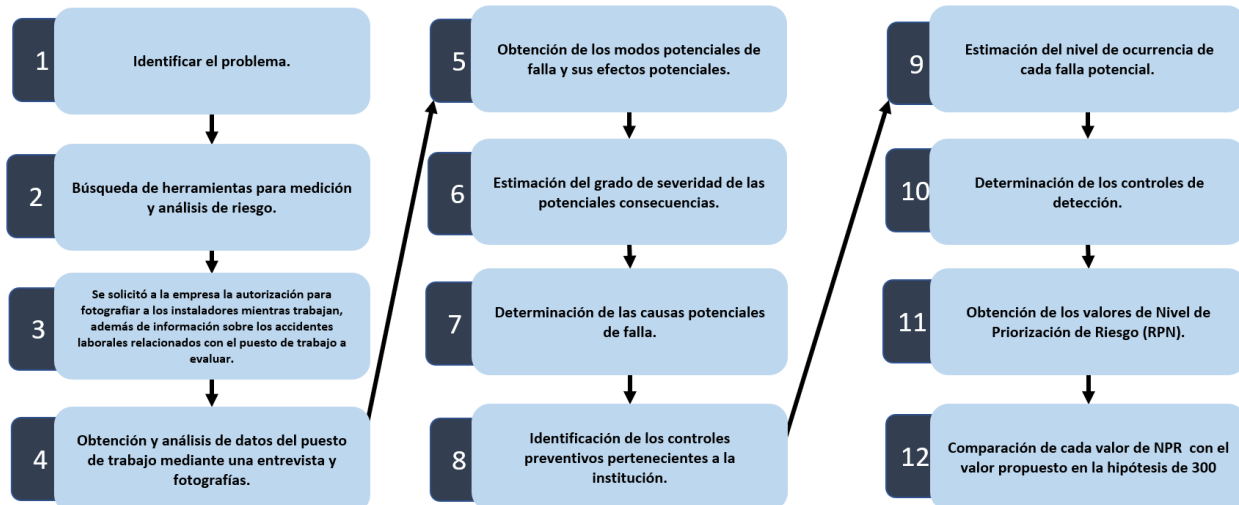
1
Identificar el problema.

2
Búsqueda de herramientas para medición y análisis de riesgo.

3
Se solicitó a la empresa la autorización para fotografiar a los instaladores mientras trabajan, además de información sobre los accidentes laborales relacionados con el puesto de trabajo a evaluar.

4
Obtención y análisis de datos del puesto de trabajo mediante una entrevista y fotografías.

5
Obtención de los modos potenciales de falla y sus efectos potenciales.

6
Estimación del grado de severidad de las potenciales consecuencias.

7
Determinación de las causas potenciales de falla.

8
Identificación de los controles preventivos pertenecientes a la institución.

9
Estimación del nivel de ocurrencia de cada falla potencial.

10
Determinación de los controles de detección.

11
Obtención de los valores de Nivel de Priorización de Riesgo (RPN).

12
Comparación de cada valor de NPR con el valor propuesto en la hipótesis de 300